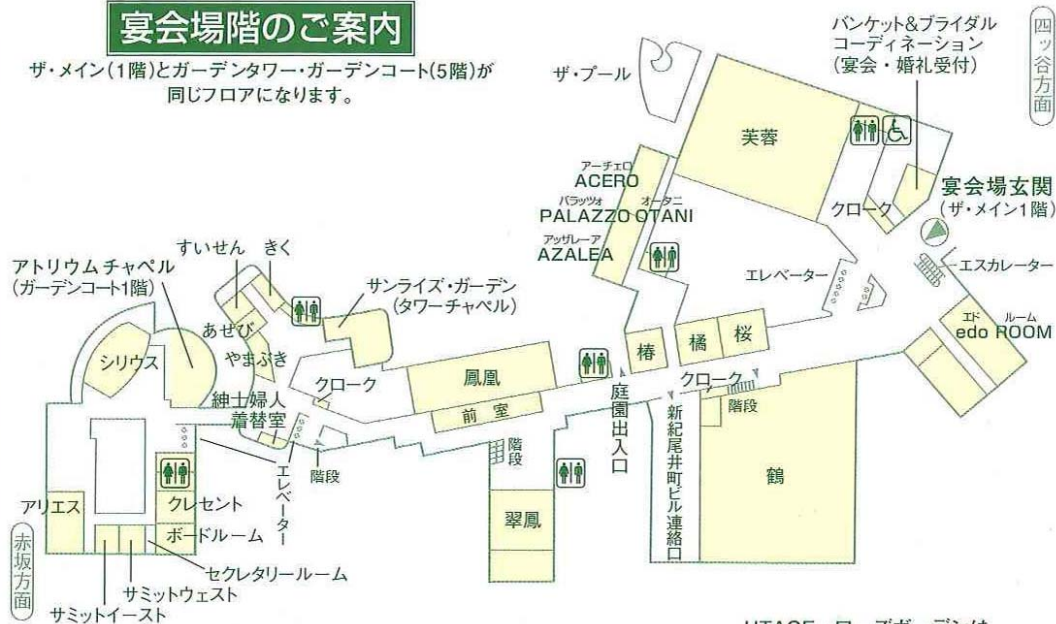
宴会場階のご案内

ザ・メイン(1階)とガーデンタワー・ガーデンコート(5階)が同じフロアになります。

四ッ谷方面

バンケット&ブライダルコーディネーション(宴会・婚礼受付)

ザ・プール

芙蓉

アーチェロ ACERO

パラッツォ オータニ PALAZZO OTANI

アッザレーア AZALEA

クローク

宴会場玄関(ザ・メイン1階)

エレベーター

エスカレーター

エド ルーム edo ROOM

アトリウムチャペル(ガーデンコート1階)

すいせん

きく

サンライズ・ガーデン(タワーチャペル)

あせび

やまぶき

シリウス

紳士婦人着替室

クローク

鳳凰

前室

椿

橘

桜

庭園出入口

クローク

階段

新紀尾井町ビル連絡口

エレベーター

階段

階段

鶴

アリエス

クレセント

ボードルーム

翠鳳

赤坂方面

セクレタリールーム

サミットウェスト

サミットイースト

UTAGE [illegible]